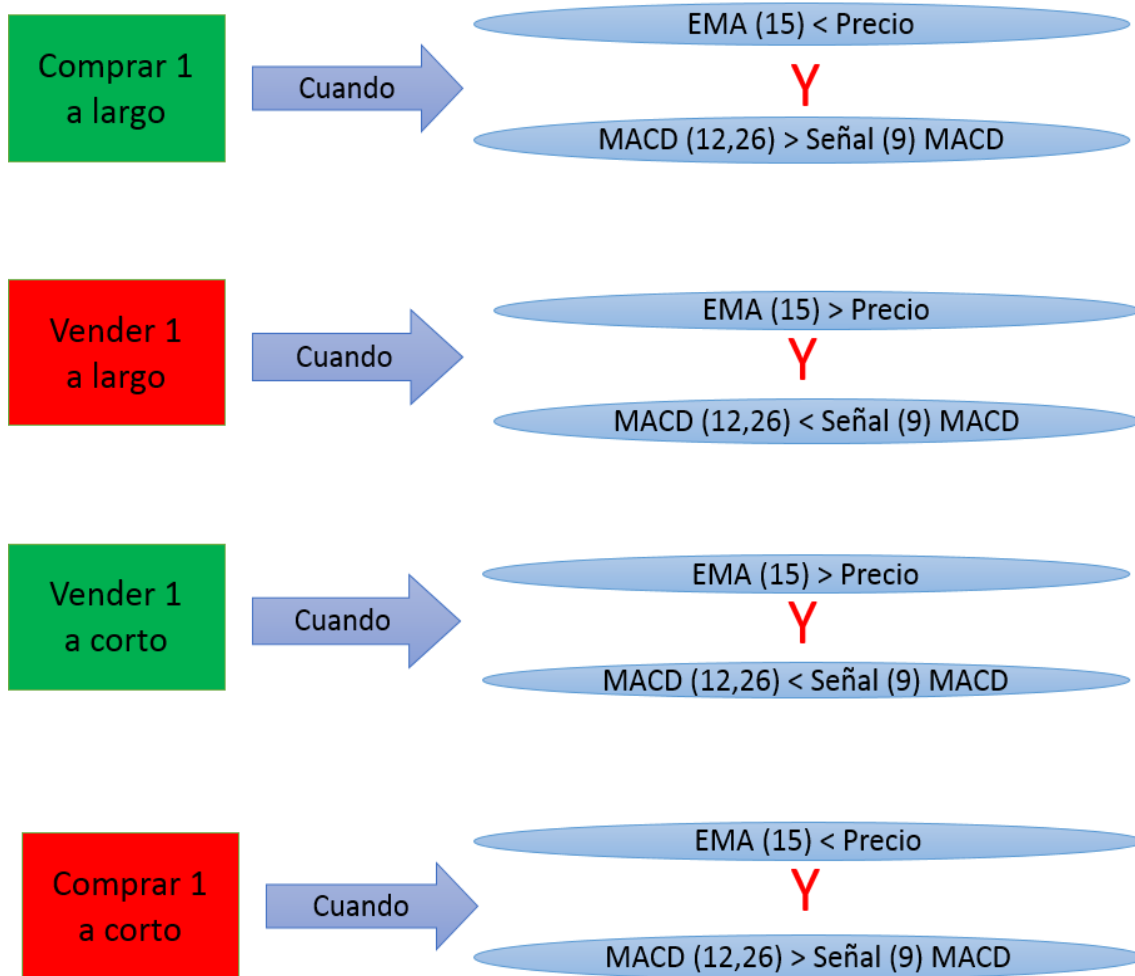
Comprar 1 a largo

Cuando

EMA (15) < Precio

Y

MACD (12,26) > Señal (9) MACD

Vender 1 a largo

Cuando

EMA (15) > Precio

Y

MACD (12,26) < Señal (9) MACD

Vender 1 a corto

Cuando

EMA (15) > Precio

Y

MACD (12,26) < Señal (9) MACD

Comprar 1 a corto

Cuando

EMA (15) < Precio

Y

MACD (12,26) > Señal (9) MACD